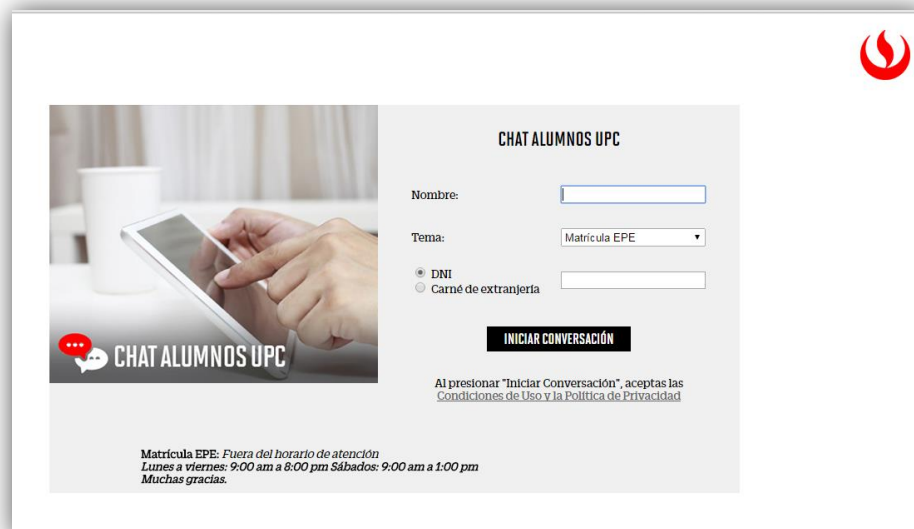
CHAT ALUMNOS UPC

CHAT ALUMNOS UPC

Nombre:

Tema: Matrícula EPE

DNI
Carné de extranjería

INICIAR CONVERSACIÓN

Al presionar "Iniciar Conversación", aceptas las Condiciones de Uso y la Política de Privacidad

Matrícula EPE: Fuera del horario de atención
Lunes a viernes: 9:00 am a 8:00 pm Sábados: 9:00 am a 1:00 pm
Muchas gracias.